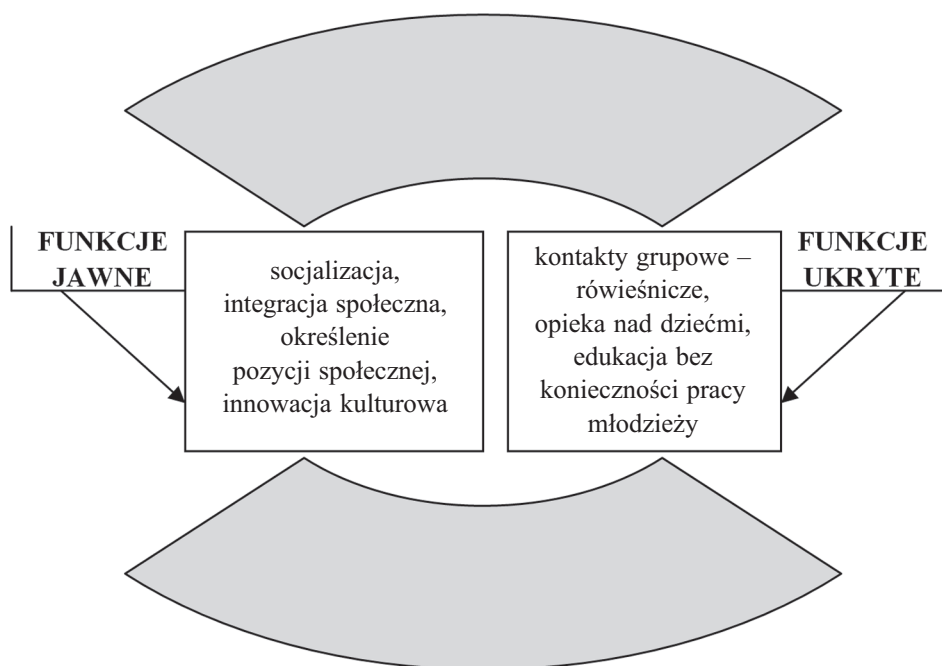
FUNKCJE JAWNE

socjalizacja, integracja społeczna, określenie pozycji społecznej, innowacja kulturowa

kontakty grupowe – rówieśnicze, opieka nad dziećmi, edukacja bez konieczności pracy młodzieży

FUNKCJE UKRYTE